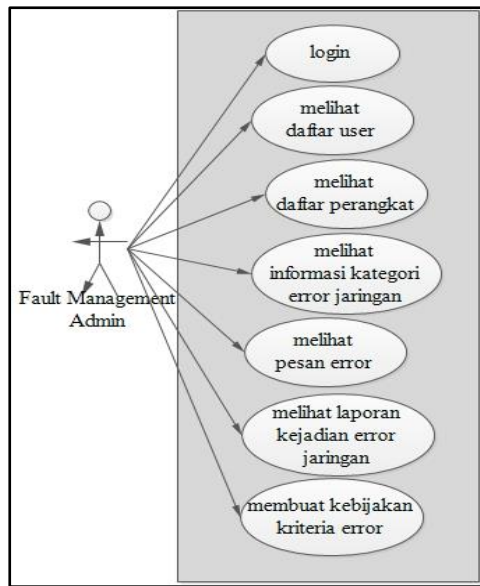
Fault Management Admin

login

melihat daftar user

melihat daftar perangkat

melihat informasi kategori error jaringan

melihat pesan error

melihat laporan kejadian error jaringan

membuat kebijakan kriteria error